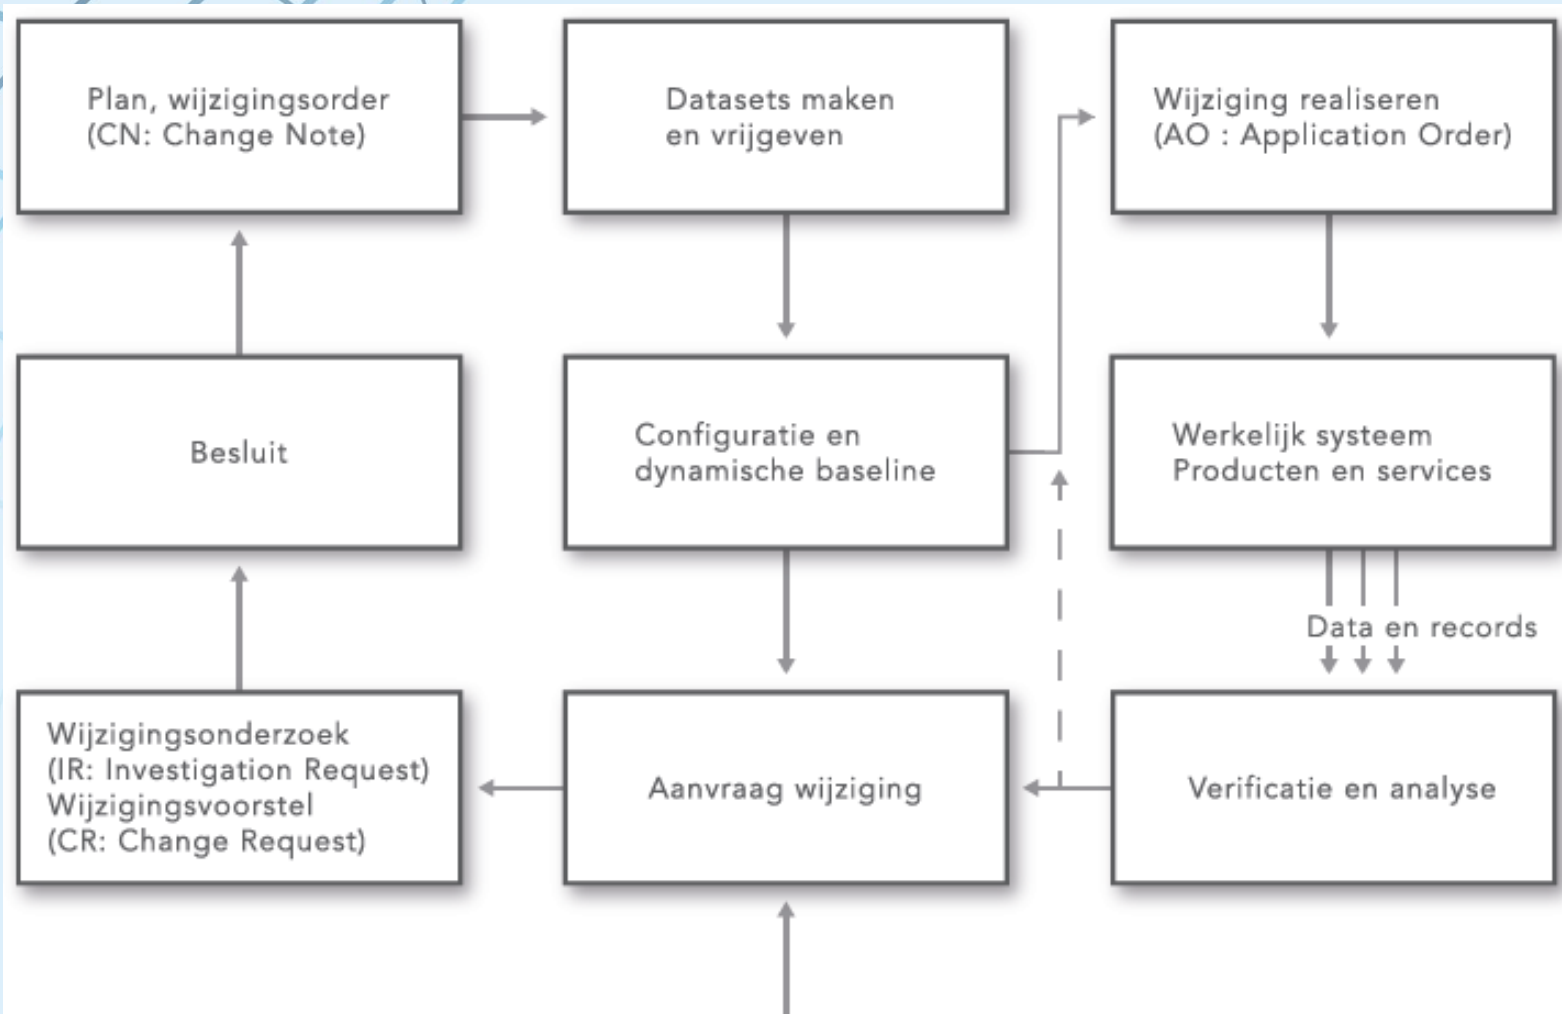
Plan, wijzigingsorder
(CN: Change Note)

Datasets maken
en vrijgeven

Wijziging realiseren
(AO : Application Order)

Besluit

Configuratie en
dynamische baseline

Werkelijk systeem
Producten en services

Data en records

Wijzigingsonderzoek
(IR: Investigation Request)
Wijzigingsvoorstel
(CR: Change Request)

Aanvraag wijziging

Verificatie en analyse